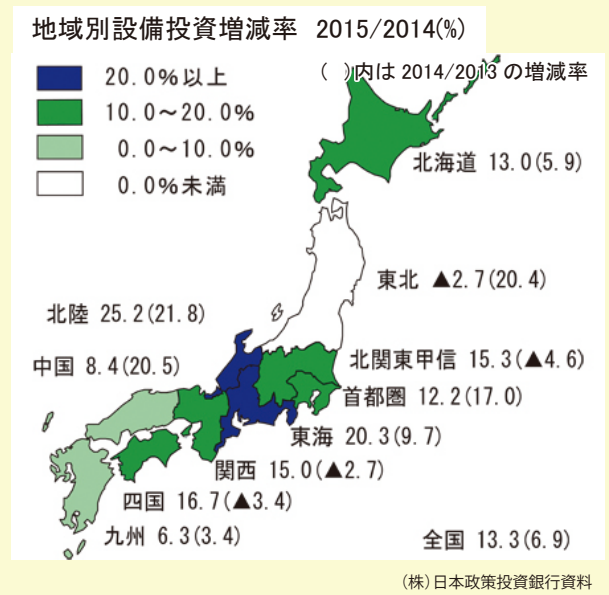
地域別設備投資増減率 2015/2014(%)

20.0%以上
10.0～20.0%
0.0～10.0%
0.0%未満

( )内は 2014/2013 の増減率

北海道 13.0(5.9)
東北 ▲2.7(20.4)
北陸 25.2(21.8)
中国 8.4(20.5)
北関東甲信 15.3(▲4.6)
首都圏 12.2(17.0)
東海 20.3(9.7)
関西 15.0(▲2.7)
四国 16.7(▲3.4)
九州 6.3(3.4)
全国 13.3(6.9)

(株)日本政策投資銀行資料